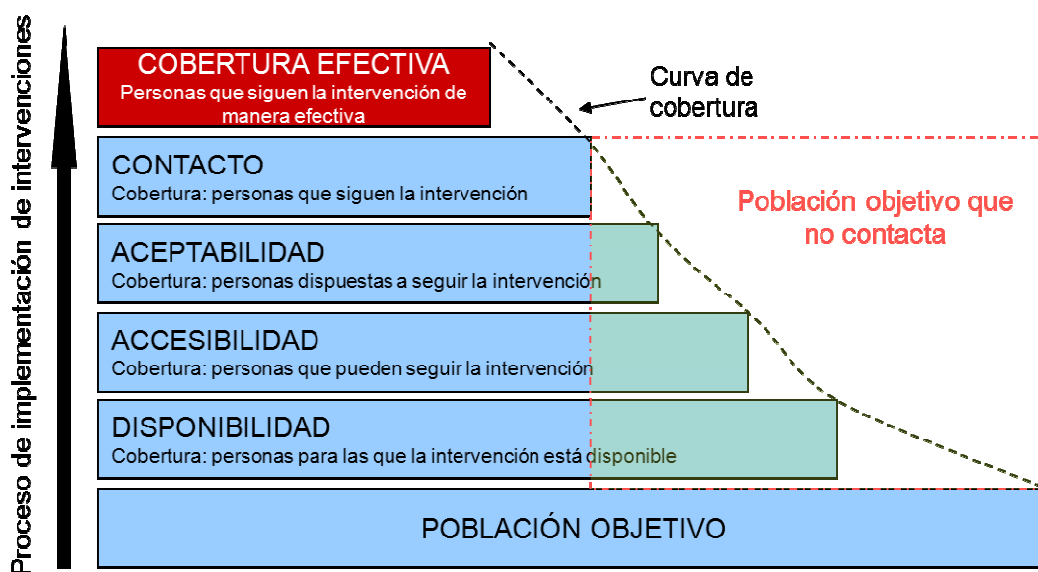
Proceso de implementación de intervenciones

COBERTURA EFECTIVA
Personas que siguen la intervención de manera efectiva

Curva de cobertura

CONTACTO
Cobertura: personas que siguen la intervención

Población objetivo que no contacta

ACEPTABILIDAD
Cobertura: personas dispuestas a seguir la intervención

ACCESIBILIDAD
Cobertura: personas que pueden seguir la intervención

DISPONIBILIDAD
Cobertura: personas para las que la intervención está disponible

POBLACIÓN OBJETIVO